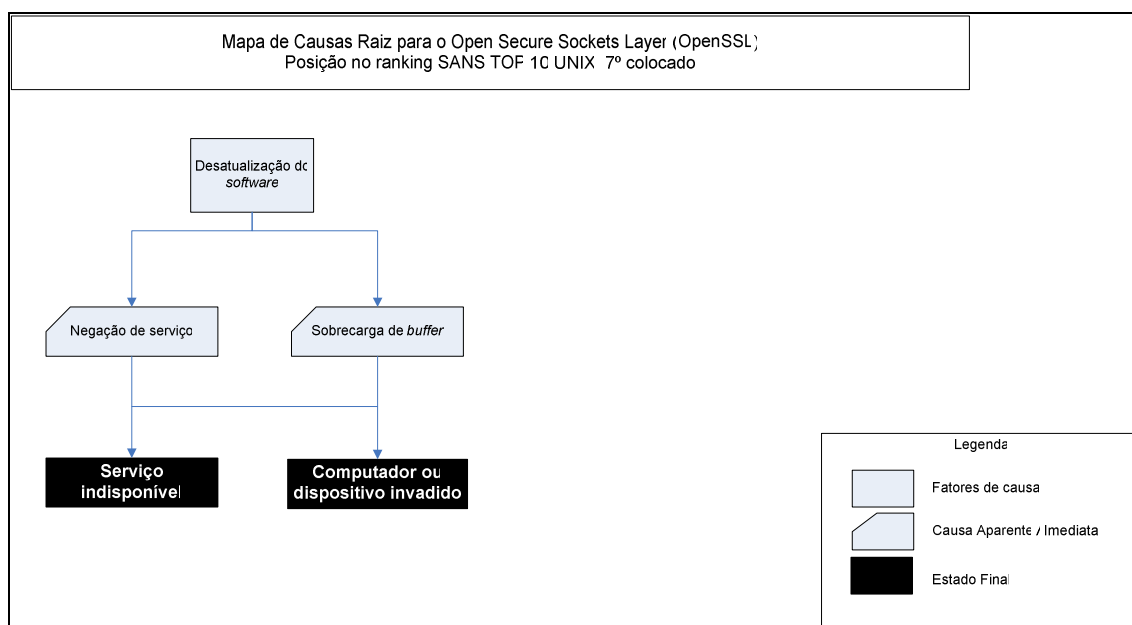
Mapa de Causas Raiz para o Open Secure Sockets Layer (OpenSSL)
Posição no ranking SANS TOP 10 UNIX 7º colocado

Desatualização do *software*

Negação de serviço

Sobrecarga de *buffer*

Serviço indisponível

Computador ou dispositivo invadido

Legenda

Fatores de causa

Causa Aparente / Imediata

Estado Final